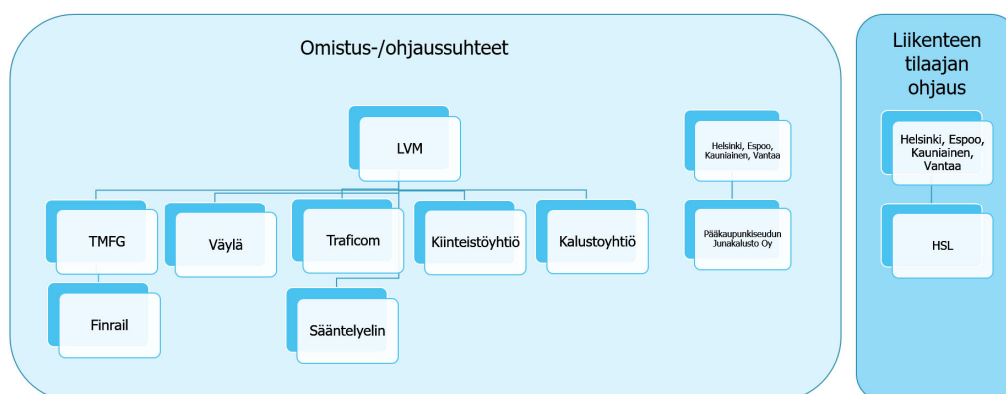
Omistus-/ohjaussuhteet

LVM

TMFG

Finrail

Väylä

Traficom

Sääntelyelin

Kiinteistöyhtiö

Kalustoyhtiö

Helsinki, Espoo, Kauniainen, Vantaa

Pääkaupunkiseudun Junakalusto Oy

Liikenteen tilaajan ohjaus

Helsinki, Espoo, Kauniainen, Vantaa

HSL